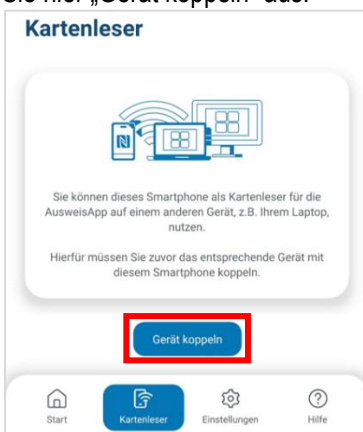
Sie hier „Gerät koppeln" aus.

Kartenleser

Sie können dieses Smartphone als Kartenleser für die AusweisApp auf einem anderen Gerät, z.B. Ihrem Laptop, nutzen.

Hierfür müssen Sie zuvor das entsprechende Gerät mit diesem Smartphone koppeln.

Gerät koppeln

Start Kartenleser Einstellungen Hilfe